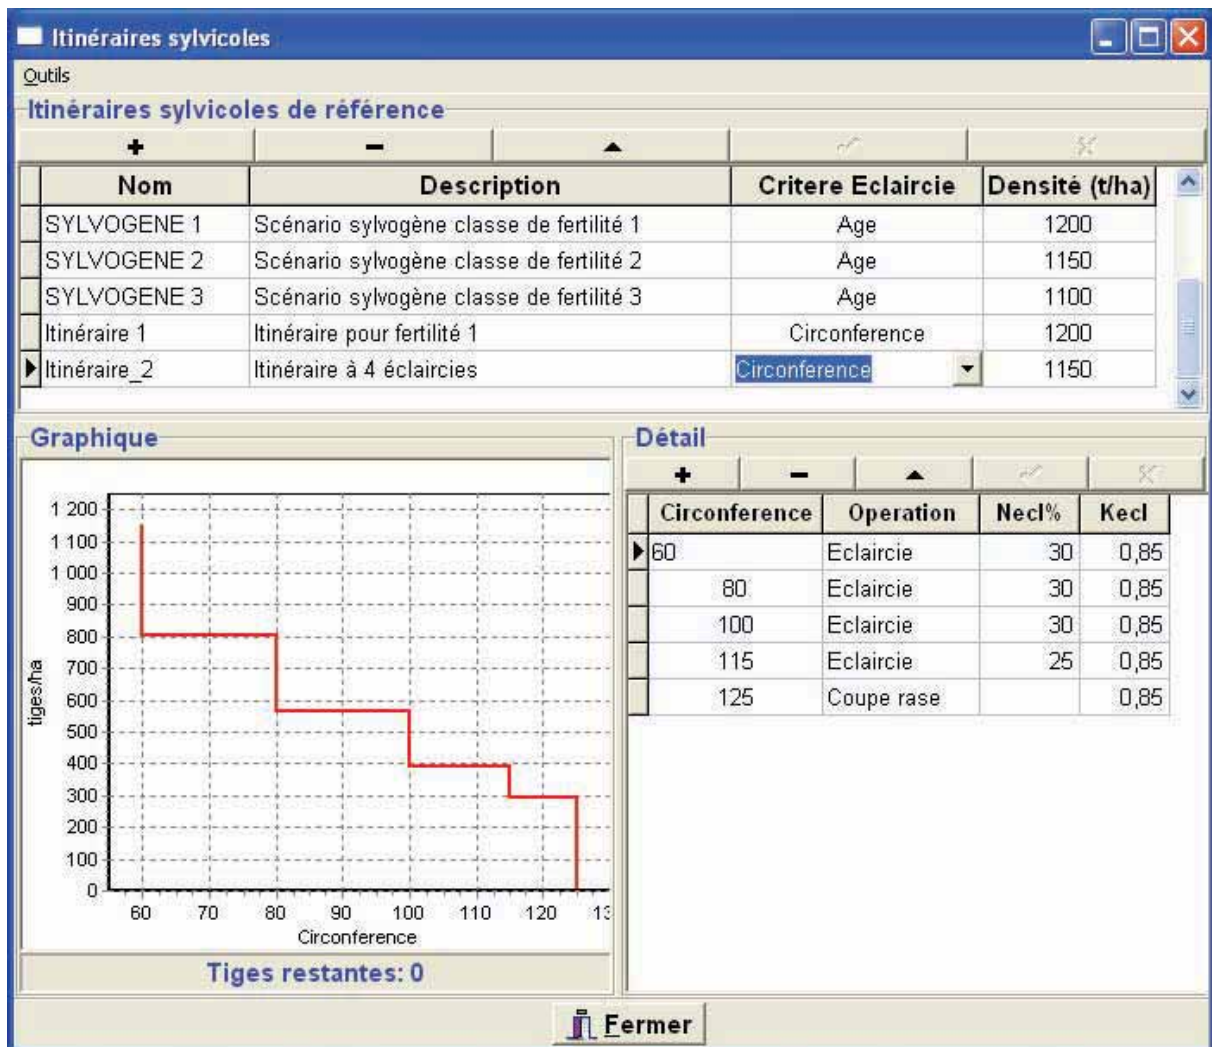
Itinéraires sylvicoles

Outils

Itinéraires sylvicoles de référence

| Nom | Description | Critere Eclaircie | Densité (t/ha) |
|---|---|---|---|
| SYLVOGENE 1 | Scénario sylvogène classe de fertilité 1 | Age | 1200 |
| SYLVOGENE 2 | Scénario sylvogène classe de fertilité 2 | Age | 1150 |
| SYLVOGENE 3 | Scénario sylvogène classe de fertilité 3 | Age | 1100 |
| Itinéraire 1 | Itinéraire pour fertilité 1 | Circonference | 1200 |
| Itinéraire_2 | Itinéraire à 4 éclaircies | Circonference | 1150 |

Graphique

1 200
1 100
1 000
900
800
700
600
500
400
300
200
100
0
tiges/ha
60 70 80 90 100 110 120 13
Circonference

Tiges restantes: 0

Détail

| Circonference | Operation | Necl% | Kecl |
|---|---|---|---|
| 60 | Eclaircie | 30 | 0,85 |
| 80 | Eclaircie | 30 | 0,85 |
| 100 | Eclaircie | 30 | 0,85 |
| 115 | Eclaircie | 25 | 0,85 |
| 125 | Coupe rase | | 0,85 |

Fermer